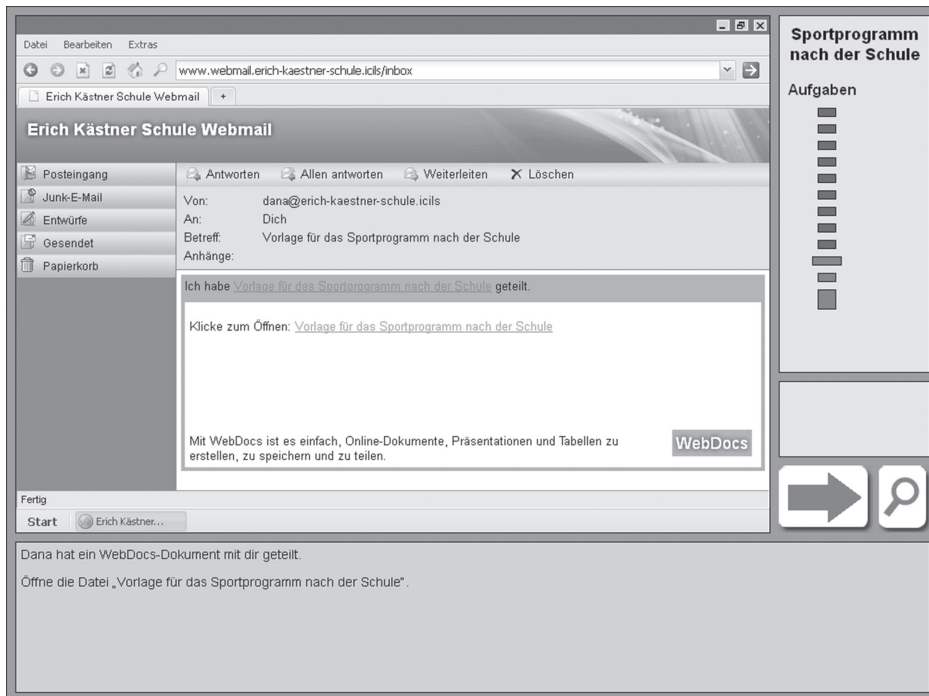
Datei Bearbeiten Extras

www.webmail.erich-kaestner-schule.icils/inbox

Erich Kästner Schule Webmail +

Erich Kästner Schule Webmail

Posteingang
Junk-E-Mail
Entwürfe
Gesendet
Papierkorb

Antworten Allen antworten Weiterleiten Löschen

Von: dana@erich-kaestner-schule.icils
An: Dich
Betreff: Vorlage für das Sportprogramm nach der Schule
Anhänge:

Ich habe Vorlage für das Sportprogramm nach der Schule geteilt.

Klicke zum Öffnen: Vorlage für das Sportprogramm nach der Schule

Mit WebDocs ist es einfach, Online-Dokumente, Präsentationen und Tabellen zu erstellen, zu speichern und zu teilen.

WebDocs

Fertig

Start Erich Kästner...

Sportprogramm nach der Schule

Aufgaben

Dana hat ein WebDocs-Dokument mit dir geteilt.

Öffne die Datei „Vorlage für das Sportprogramm nach der Schule".